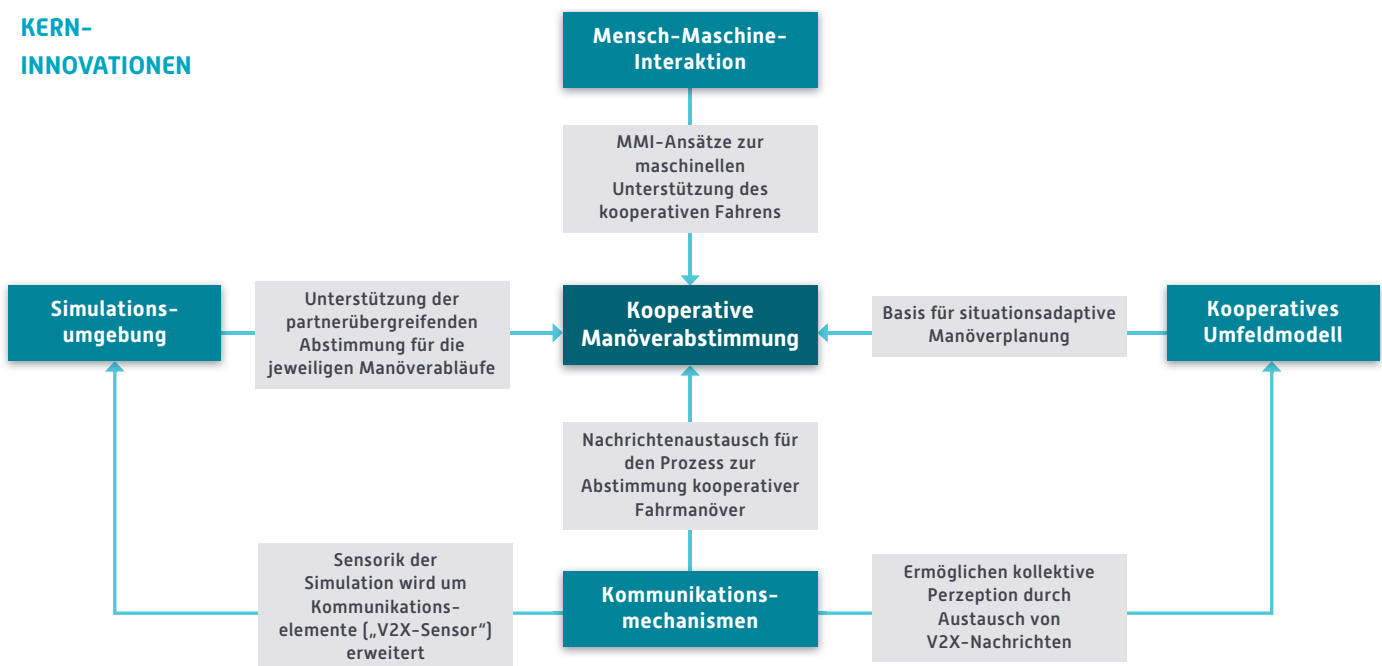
KERN-
INNOVATIONEN

Mensch-Maschine-Interaktion

MMI-Ansätze zur maschinellen Unterstützung des kooperativen Fahrens

Simulations-umgebung

Unterstützung der partnerübergreifenden Abstimmung für die jeweiligen Manöverabläufe

Kooperative Manöverabstimmung

Basis für situationsadaptive Manöverplanung

Kooperatives Umfeldmodell

Nachrichtenaustausch für den Prozess zur Abstimmung kooperativer Fahrmanöver

Sensorik der Simulation wird um Kommunikations-elemente („V2X-Sensor“) erweitert

Kommunikations-mechanismen

Ermöglichen kollektive Perzeption durch Austausch von V2X-Nachrichten